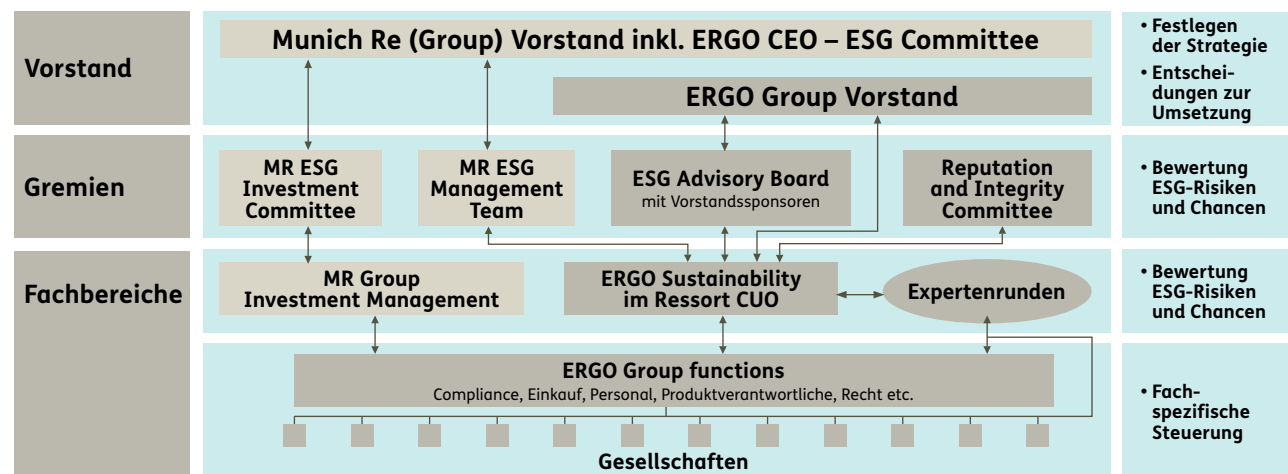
Vorstand

Munich Re (Group) Vorstand inkl. ERGO CEO – ESG Committee

ERGO Group Vorstand

• Festlegen der Strategie
• Entscheidungen zur Umsetzung

Gremien

MR ESG Investment Committee

MR ESG Management Team

ESG Advisory Board
mit Vorstandssponsoren

Reputation and Integrity Committee

• Bewertung ESG-Risiken und Chancen

Fachbereiche

MR Group Investment Management

ERGO Sustainability im Ressort CUO

Expertenrunden

• Bewertung ESG-Risiken und Chancen

ERGO Group functions
Compliance, Einkauf, Personal, Produktverantwortliche, Recht etc.

Gesellschaften

• Fachspezifische Steuerung